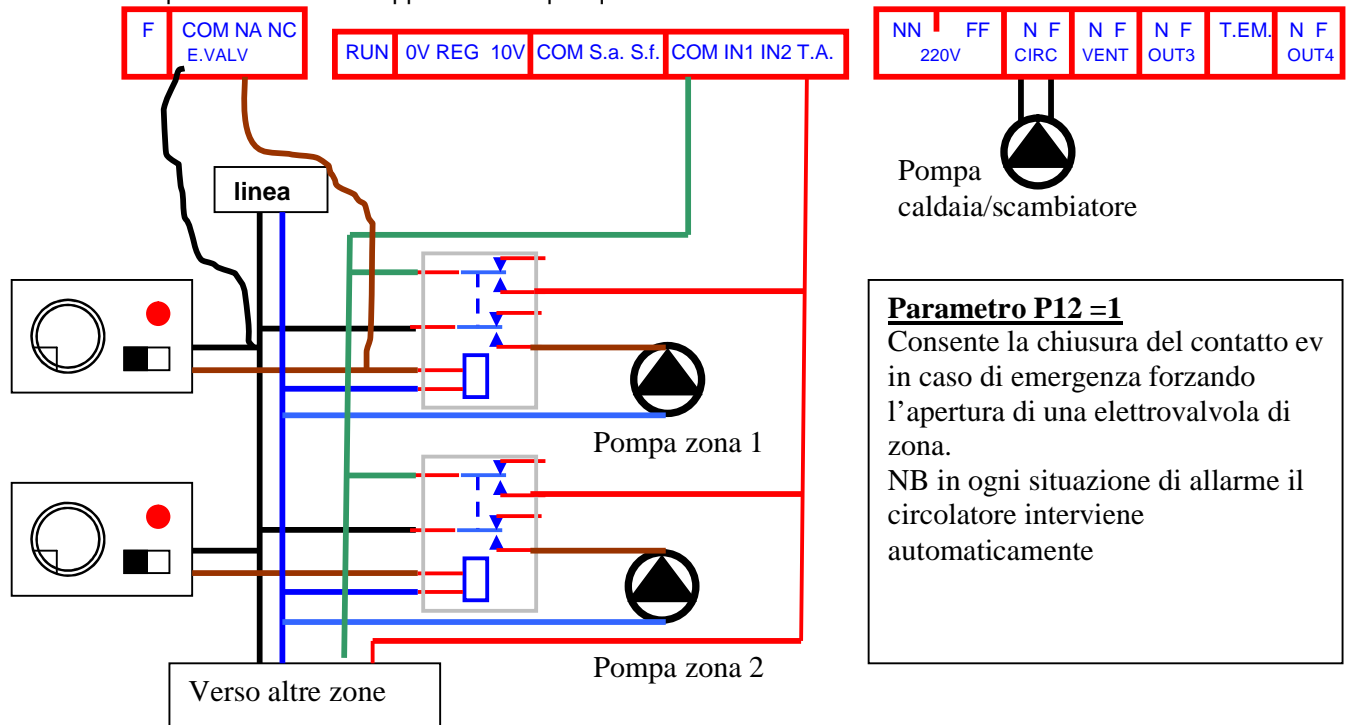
F | COM NA NC E.VALV | RUN | 0V REG 10V | COM S.a. S.f. | COM IN1 IN2 T.A.

NN FF 220V | N F CIRC | N F VENT | N F OUT3 | T.EM. | N F OUT4

Pompa caldaia/scambiatore

linea

Parametro P12 =1
Consente la chiusura del contatto ev in caso di emergenza forzando l’apertura di una elettrovalvola di zona.
NB in ogni situazione di allarme il circolatore interviene automaticamente

Pompa zona 1

Pompa zona 2

Verso altre zone